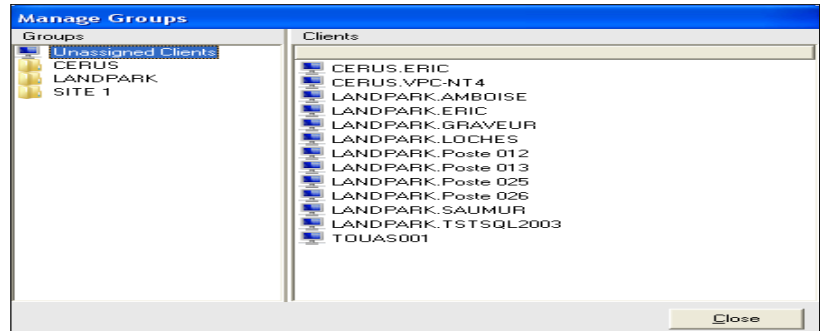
Manage Groups

Groups
Unassigned Clients
CERUS
LANDPARK
SITE 1

Clients
CERUS.ERIC
CERUS.VPC-NT4
LANDPARK.AMBOISE
LANDPARK.ERIC
LANDPARK.GRAVEUR
LANDPARK.LOCHES
LANDPARK.Poste 012
LANDPARK.Poste 013
LANDPARK.Poste 025
LANDPARK.Poste 026
LANDPARK.SAUMUR
LANDPARK.TSTSQL2003
TOUAS001

Close